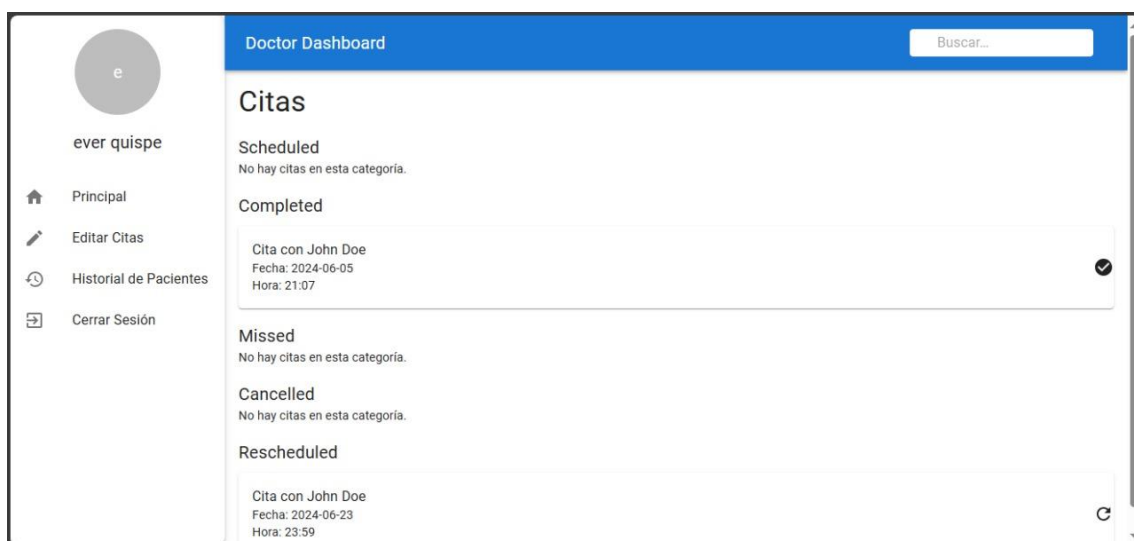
e

ever quispe

Principal

Editar Citas

Historial de Pacientes

Cerrar Sesión

Doctor Dashboard

Buscar...

Citas

Scheduled
No hay citas en esta categoría.

Completed

Cita con John Doe
Fecha: 2024-06-05
Hora: 21:07

Missed
No hay citas en esta categoría.

Cancelled
No hay citas en esta categoría.

Rescheduled

Cita con John Doe
Fecha: 2024-06-23
Hora: 23:59